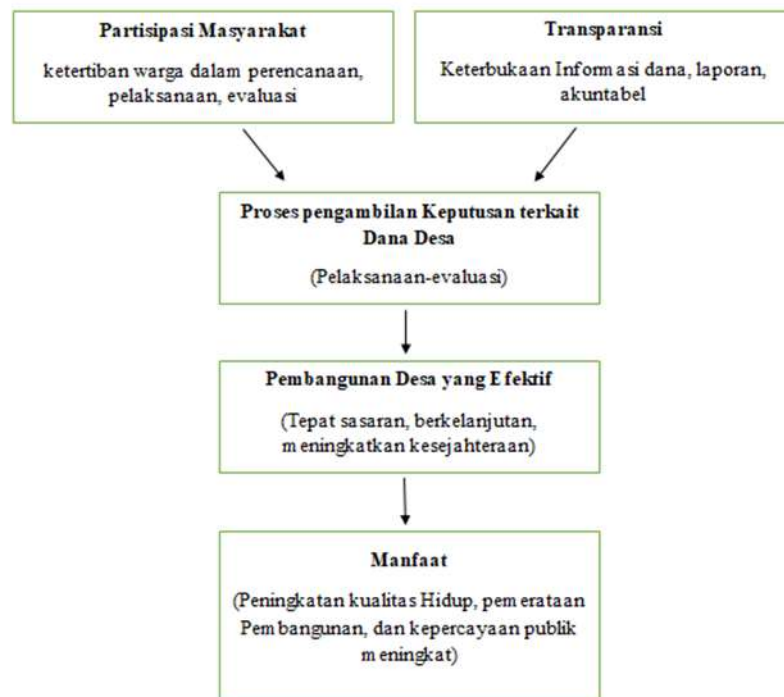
Partisipasi Masyarakat

ketertiban warga dalam perencanaan, pelaksanaan, evaluasi

Transparansi

Keterbukaan Informasi dana, laporan, akuntabel

Proses pengambilan Keputusan terkait Dana Desa

(Pelaksanaan-evaluasi)

Pembangunan Desa yang Efektif

(Tepat sasaran, berkelanjutan, meningkatkan kesejahteraan)

Manfaat

(Peningkatan kualitas Hidup, pemerataan Pembangunan, dan kepercayaan publik meningkat)